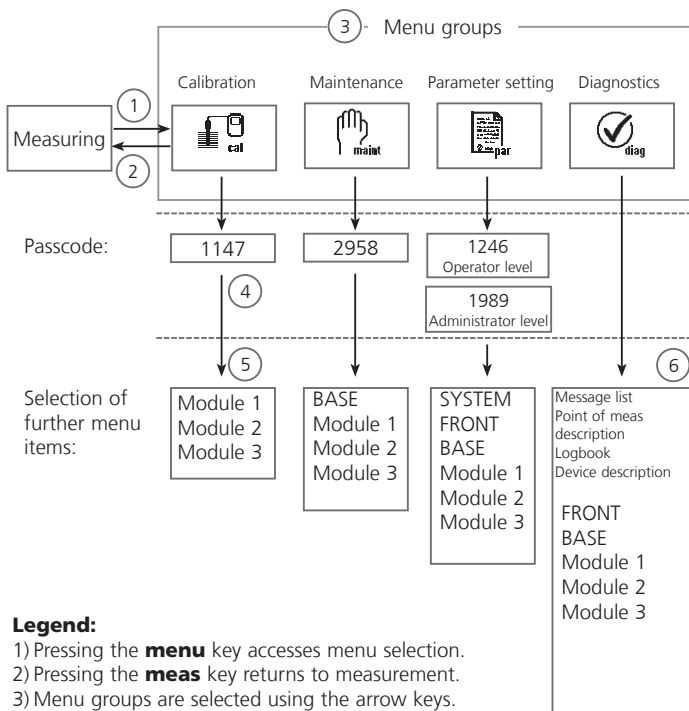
3 Menu groups

Calibration Maintenance Parameter setting Diagnostics

1

Measuring

2

cal maint par diag

Passcode: 1147 2958 1246 Operator level

1989 Administrator level

4

5

6

Selection of further menu items:

Module 1
Module 2
Module 3

BASE
Module 1
Module 2
Module 3

SYSTEM
FRONT
BASE
Module 1
Module 2
Module 3

Message list
Point of meas description
Logbook
Device description

FRONT
BASE
Module 1
Module 2
Module 3

**Legend:**
1) Pressing the **menu** key accesses menu selection.
2) Pressing the **meas** key returns to measurement.
3) Menu groups are selected using the arrow keys.